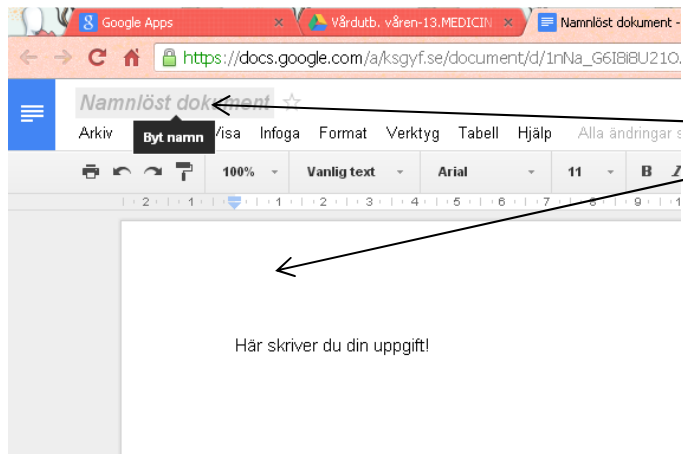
Google Apps ×
Vårdutb. våren-13.MEDICIN ×
Namnlöst dokument -

https://docs.google.com/a/ksgyf.se/document/d/1nNa_G6I8I8U21O.

Namnlöst dokument ☆

Arkiv
Byt namn
Visa Infoga Format Verktyg Tabell Hjälp Alla ändringar s

100% Vanlig text Arial 11 B

2 1 1 2 3 4 5 6 7 8 9

Här skriver du din uppgift!